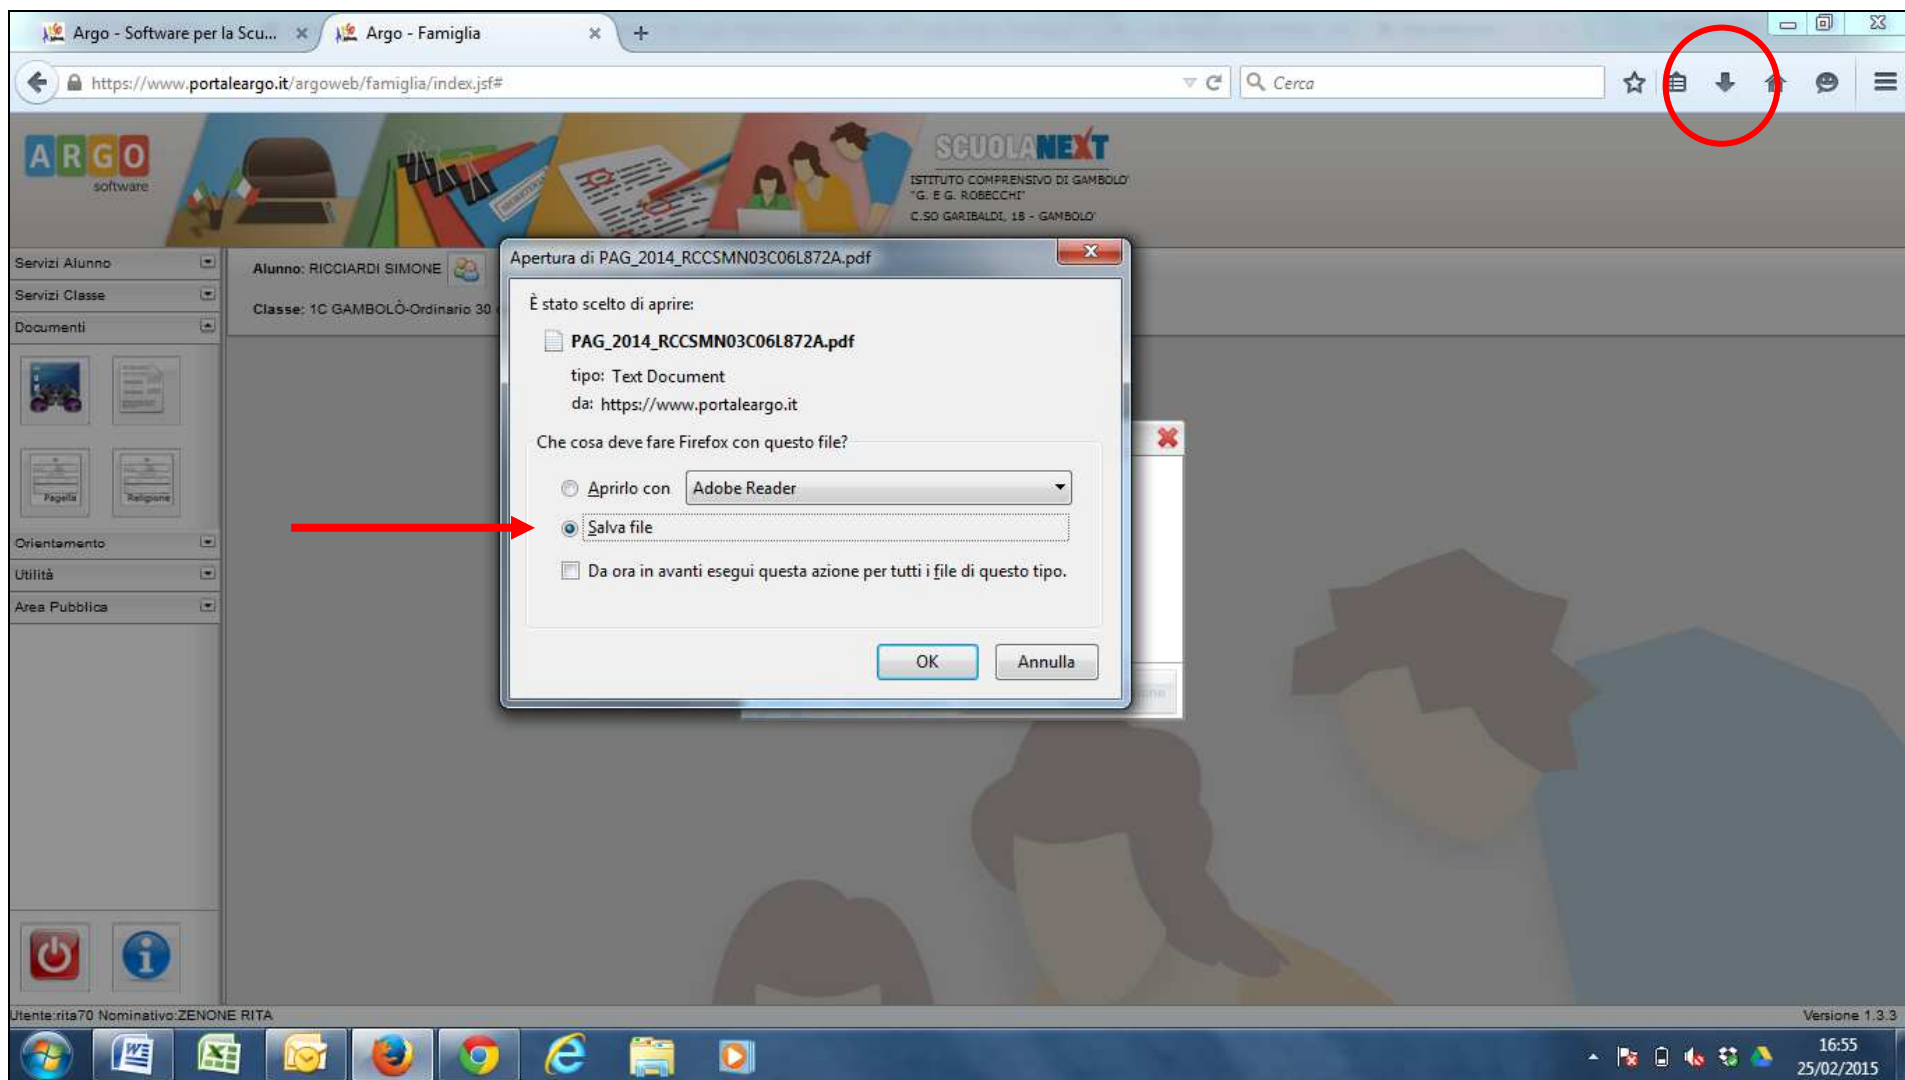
Argo - Software per la Scu... ×
Argo - Famiglia ×
+

https://www.portaleargo.it/argoweb/famiglia/index.jsf#
Cerca

ARGO software

SCUOLANEXT
ISTITUTO COMPRENSIVO DI GAMBOLO'
"G. E G. ROBECCHI"
C.SO GARIBALDI, 18 - GAMBOLO'

Servizi Alunno
Servizi Classe
Documenti
Pagella
Religione
Orientamento
Utilità
Area Pubblica

Alunno: RICCIARDI SIMONE
Classe: 1C GAMBOLÒ-Ordinario 30

Apertura di PAG_2014_RCCSMN03C06L872A.pdf

È stato scelto di aprire:
PAG_2014_RCCSMN03C06L872A.pdf
tipo: Text Document
da: https://www.portaleargo.it

Che cosa deve fare Firefox con questo file?
Aprirlo con Adobe Reader
Salva file
Da ora in avanti esegui questa azione per tutti i file di questo tipo.

OK
Annulla

Utente:rita70 Nominativo:ZENONE RITA
Versione 1.3.3

16:55
25/02/2015